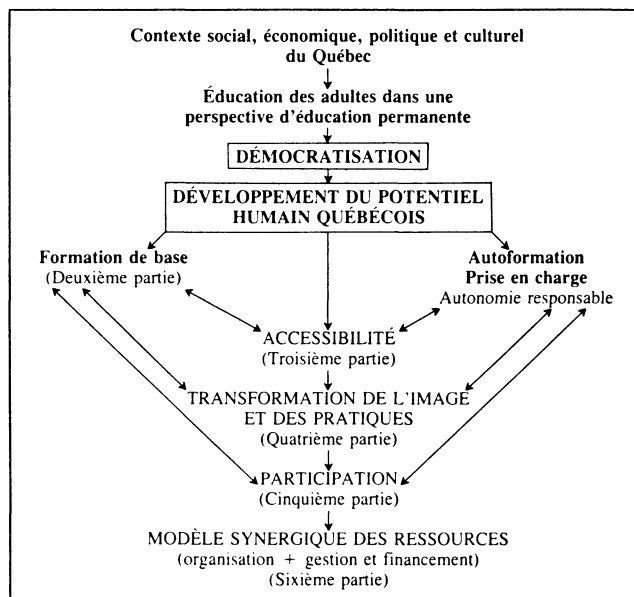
Contexte social, économique, politique et culturel du Québec

Éducation des adultes dans une perspective d'éducation permanente

DÉMOCRATISATION

DÉVELOPPEMENT DU POTENTIEL HUMAIN QUÉBÉCOIS

Formation de base
(Deuxième partie)

Autoformation
Prise en charge
Autonomie responsable

ACCESSIBILITÉ
(Troisième partie)

TRANSFORMATION DE L'IMAGE ET DES PRATIQUES
(Quatrième partie)

PARTICIPATION
(Cinquième partie)

MODÈLE SYNERGIQUE DES RESSOURCES
(organisation + gestion et financement)
(Sixième partie)